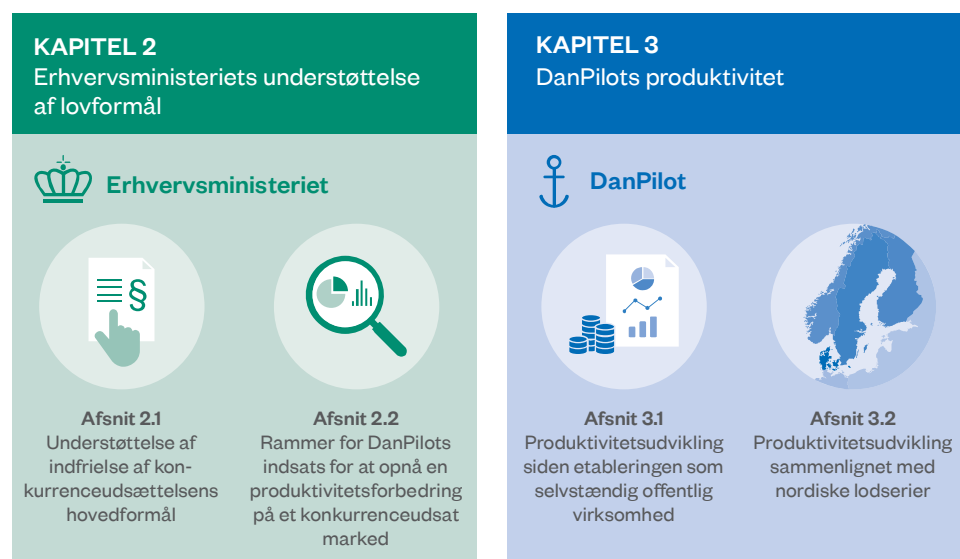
KAPITEL 2
Erhvervsministeriets understøttelse af lovformål

Erhvervsministeriet

§

Afsnit 2.1
Understøttelse af indfrielse af konkurrenceudsættelsens hovedformål

Afsnit 2.2
Rammer for DanPilots indsats for at opnå en produktivitetsforbedring på et konkurrenceudsat marked

KAPITEL 3
DanPilots produktivitet

DanPilot

Afsnit 3.1
Produktivitetsudvikling siden etableringen som selvstændig offentlig virksomhed

Afsnit 3.2
Produktivitetsudvikling sammenlignet med nordiske lodserier